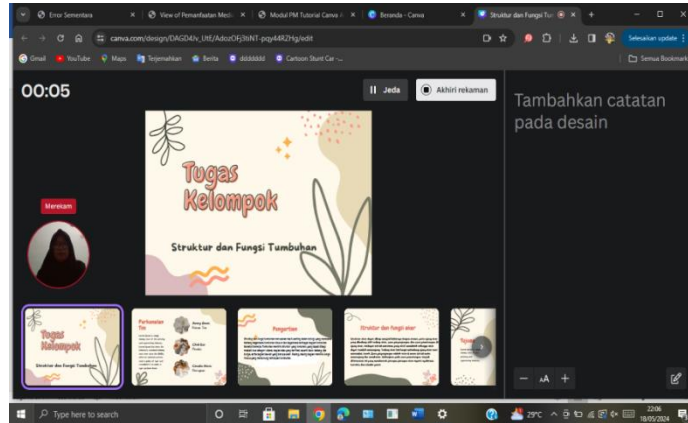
Error Sementara
View of Pemanfaatan Medi
Modul PM Tutorial Canva
Beranda - Canva
Struktur dan Fungsi Tu

canva.com/design/DAGD4Jv_UtE/AdozOFj3tiNT-pqy44RZHg/edit

Selesaikan update

Gmail YouTube Maps Terjemahkan Berita dddddddd Cartoon Stunt Car -...
Semua Bookmark

00:05

Jeda
Akhiri rekaman

Tambahkan catatan pada desain

Merekam

Tugas Kelompok

Struktur dan Fungsi Tumbuhan

Tugas Kelompok
Struktur dan Fungsi Tumbuhan

Perkenalan Tim

Pengertian

Struktur dan fungsi akar

AA

Type here to search

29°C
22:06
18/05/2024